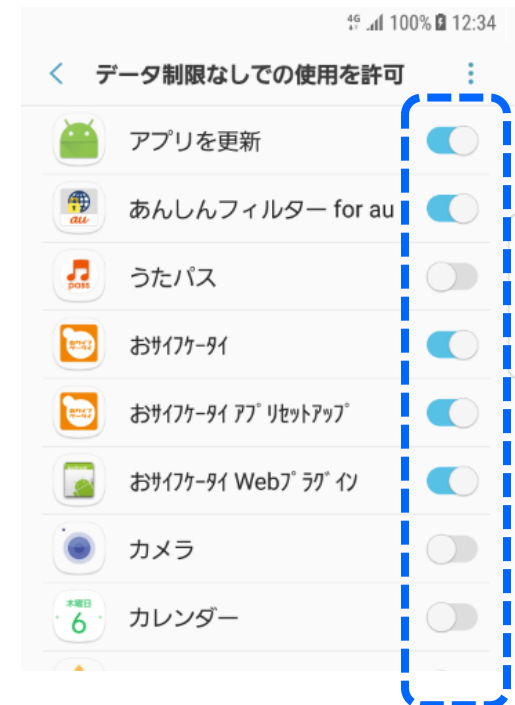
4G 100% 12:34

データ制限なしでの使用を許可

アプリを更新

au

あんしんフィルター for au

pass

うたパス

おサイフケータイ

おサイフケータイ アプリセットアップ

おサイフケータイ Webプラグイン

カメラ

木曜日
6

カレンダー